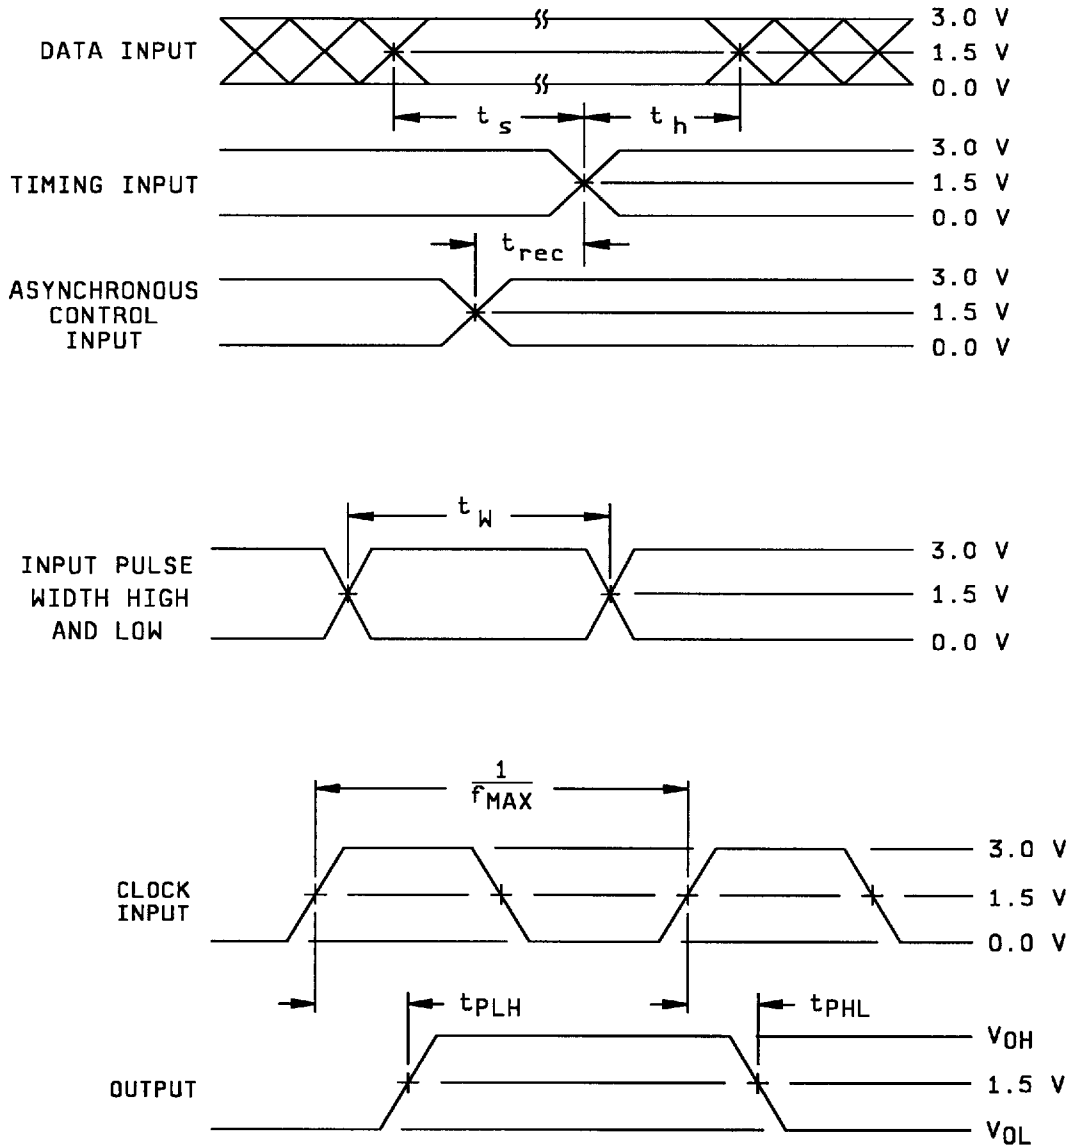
DATA INPUT
3.0 V
1.5 V
0.0 V
$t_s$
$t_h$
TIMING INPUT
3.0 V
1.5 V
0.0 V
$t_{rec}$
ASYNCHRONOUS CONTROL INPUT
3.0 V
1.5 V
0.0 V

$t_W$
INPUT PULSE WIDTH HIGH AND LOW
3.0 V
1.5 V
0.0 V

$\frac{1}{f_{MAX}}$
CLOCK INPUT
3.0 V
1.5 V
0.0 V
$t_{PLH}$
$t_{PHL}$
OUTPUT
$V_{OH}$
1.5 V
$V_{OL}$